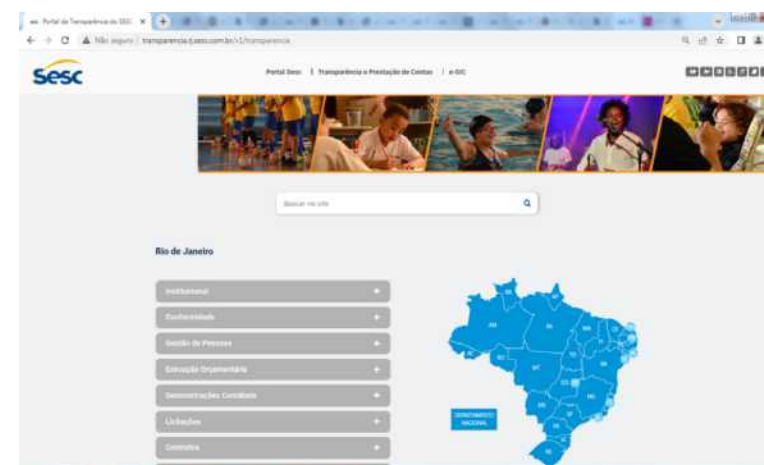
Portal da Transparência do SESC

Não seguro | transparencia.sesc.com.br/v1/transparencia

Sesc

Portal Sesc | Transparência e Prestação de Contas | e-SIC

Buscar no site

Rio de Janeiro

Institucional

Conformidade

Gestão de Pessoas

Execução Orçamentária

Demonstrações Contábeis

Licitações

Contratos

DEPARTAMENTO NACIONAL

RR
AP
AM
PA
MA
CE
RN
PB
PE
AL
SE
PI
AC
RO
TO
BA
MT
DF
GO
MG
ES
MS
SP
RJ
PR
SC
RS